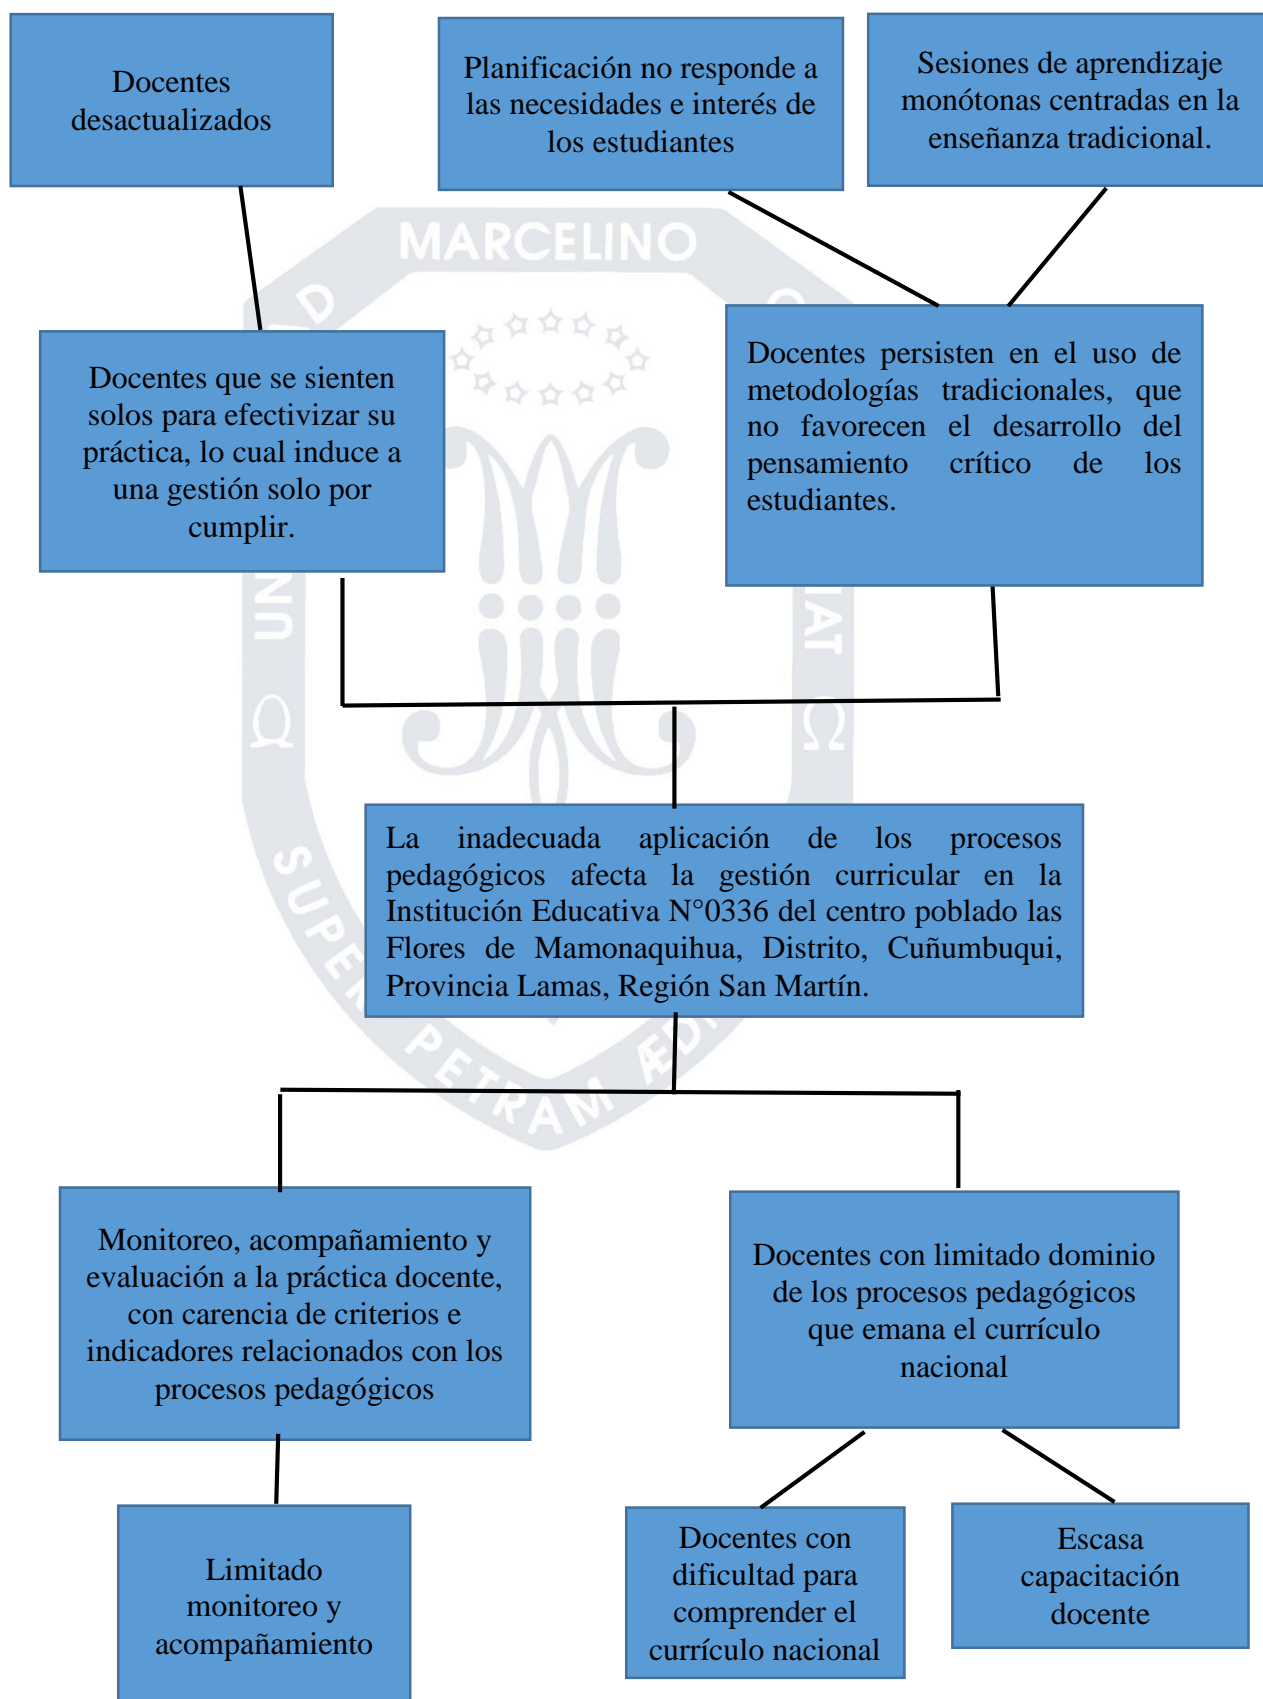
Docentes desactualizados

Planificación no responde a las necesidades e interés de los estudiantes

Sesiones de aprendizaje monótonas centradas en la enseñanza tradicional.

MARCELINO

Docentes que se sienten solos para efectivizar su práctica, lo cual induce a una gestión solo por cumplir.

Docentes persisten en el uso de metodologías tradicionales, que no favorecen el desarrollo del pensamiento crítico de los estudiantes.

La inadecuada aplicación de los procesos pedagógicos afecta la gestión curricular en la Institución Educativa N°0336 del centro poblado las Flores de Mamonaquihua, Distrito, Cuñumbuqui, Provincia Lamas, Región San Martín.

SUPER PETRAM ÆDI

Monitoreo, acompañamiento y evaluación a la práctica docente, con carencia de criterios e indicadores relacionados con los procesos pedagógicos

Docentes con limitado dominio de los procesos pedagógicos que emana el currículo nacional

Limitado monitoreo y acompañamiento

Docentes con dificultad para comprender el currículo nacional

Escasa capacitación docente